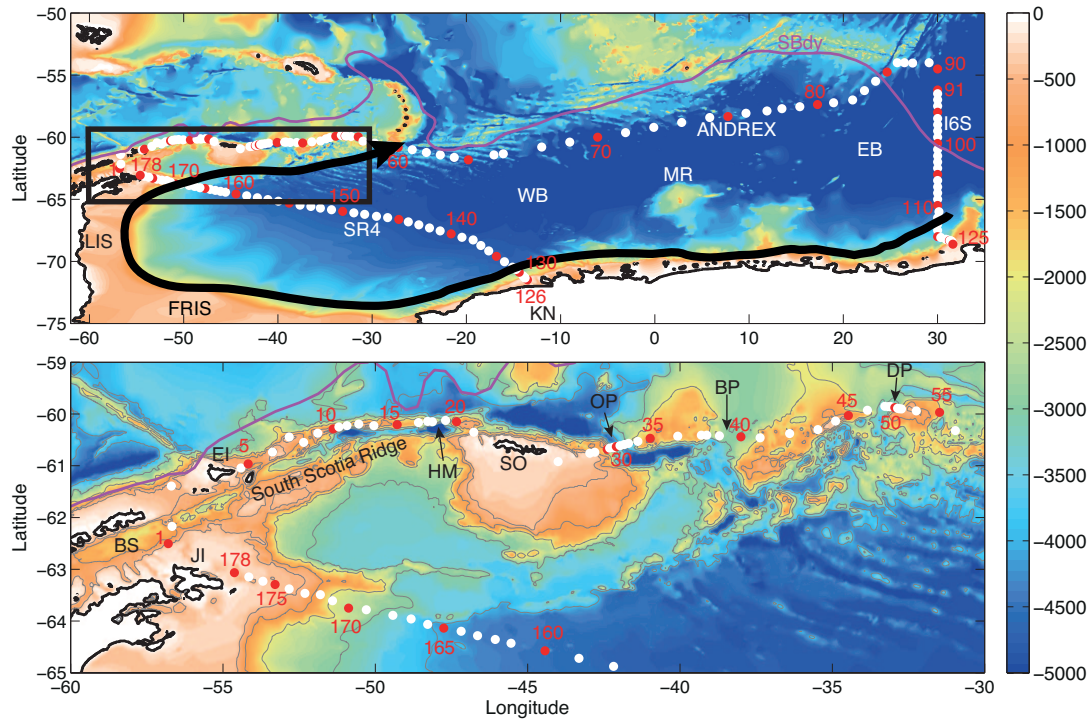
-50
-55
-60
-65
-70
-75
Latitude
-60 -50 -40 -30 -20 -10 0 10 20 30
SBdy
90
91
I6S
100
110
125
80
ANDREX
EB
70
60
MR
WB
178
170
160
150
SR4
140
130
126
KN
LIS
FRIS

-59
-60
-61
-62
-63
-64
-65
Latitude
-60 -55 -50 -45 -40 -35 -30
Longitude
DP
55
50
45
BP
40
OP
35
30
SO
20
15
HM
10
5
EI
South Scotia Ridge
1
BS
JI
178
175
170
165
160

0
-500
-1000
-1500
-2000
-2500
-3000
-3500
-4000
-4500
-5000